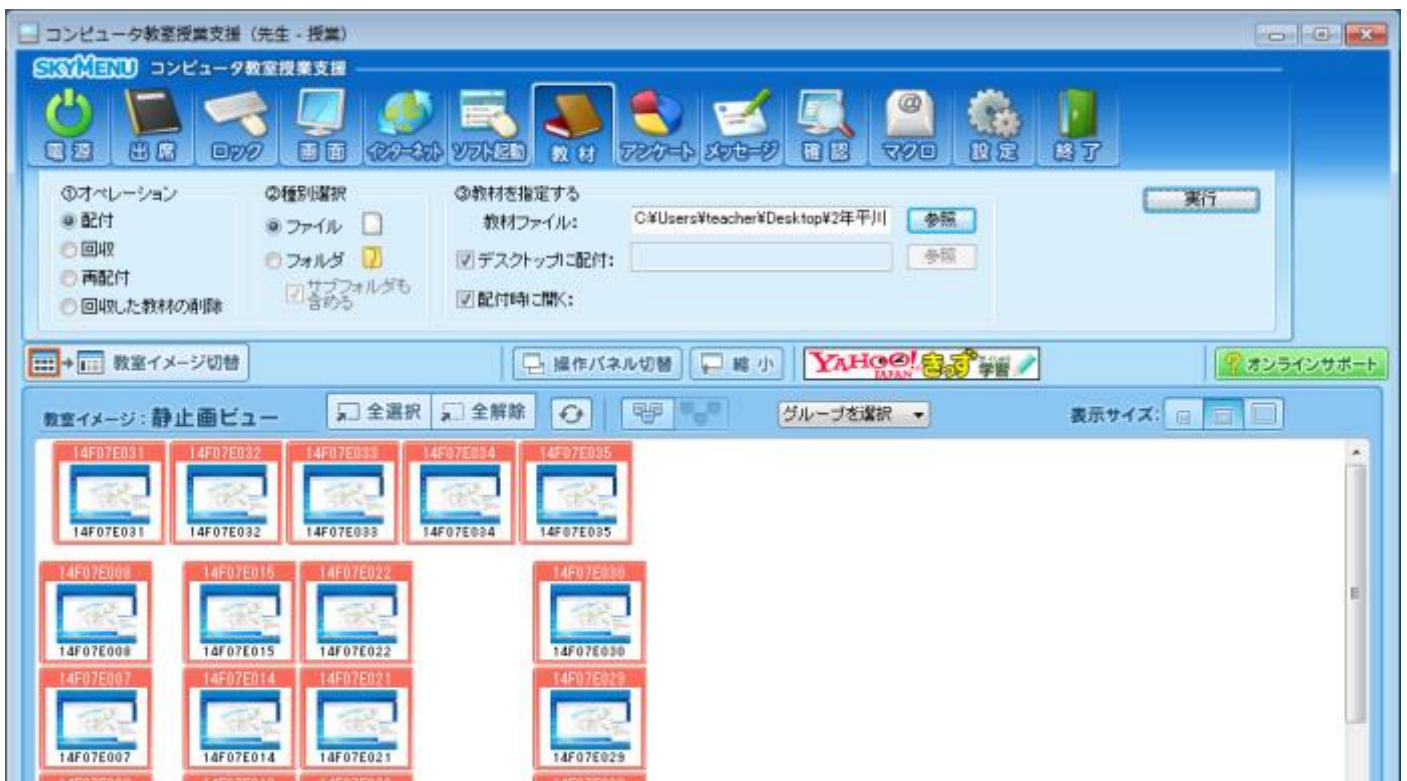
コンピュータ教室授業支援（先生 - 授業）

SKYMENU コンピュータ教室授業支援

電源 出席 ロック 画面 インターネット ソフト起動 教材 アンケート メッセージ 確認 マクロ 設定 終了

①オペレーション
配付
回収
再配付
回収した教材の削除

②種別選択
ファイル
フォルダ
サブフォルダも含める

③教材を指定する
教材ファイル: C:¥Users¥teacher¥Desktop¥2年平川
参照
デスクトップに配付:
参照
配付時に開く:

実行

教室イメージ切替
操作パネル切替
縮小
YAHOO! JAPAN きっず 学習
オンラインサポート

教室イメージ：静止画ビュー
全選択
全解除
グループを選択
表示サイズ:

14F07E031 14F07E031
14F07E032 14F07E032
14F07E033 14F07E033
14F07E034 14F07E034
14F07E035 14F07E035
14F07E008 14F07E008
14F07E015 14F07E015
14F07E022 14F07E022
14F07E030 14F07E030
14F07E007 14F07E007
14F07E014 14F07E014
14F07E021 14F07E021
14F07E029 14F07E029